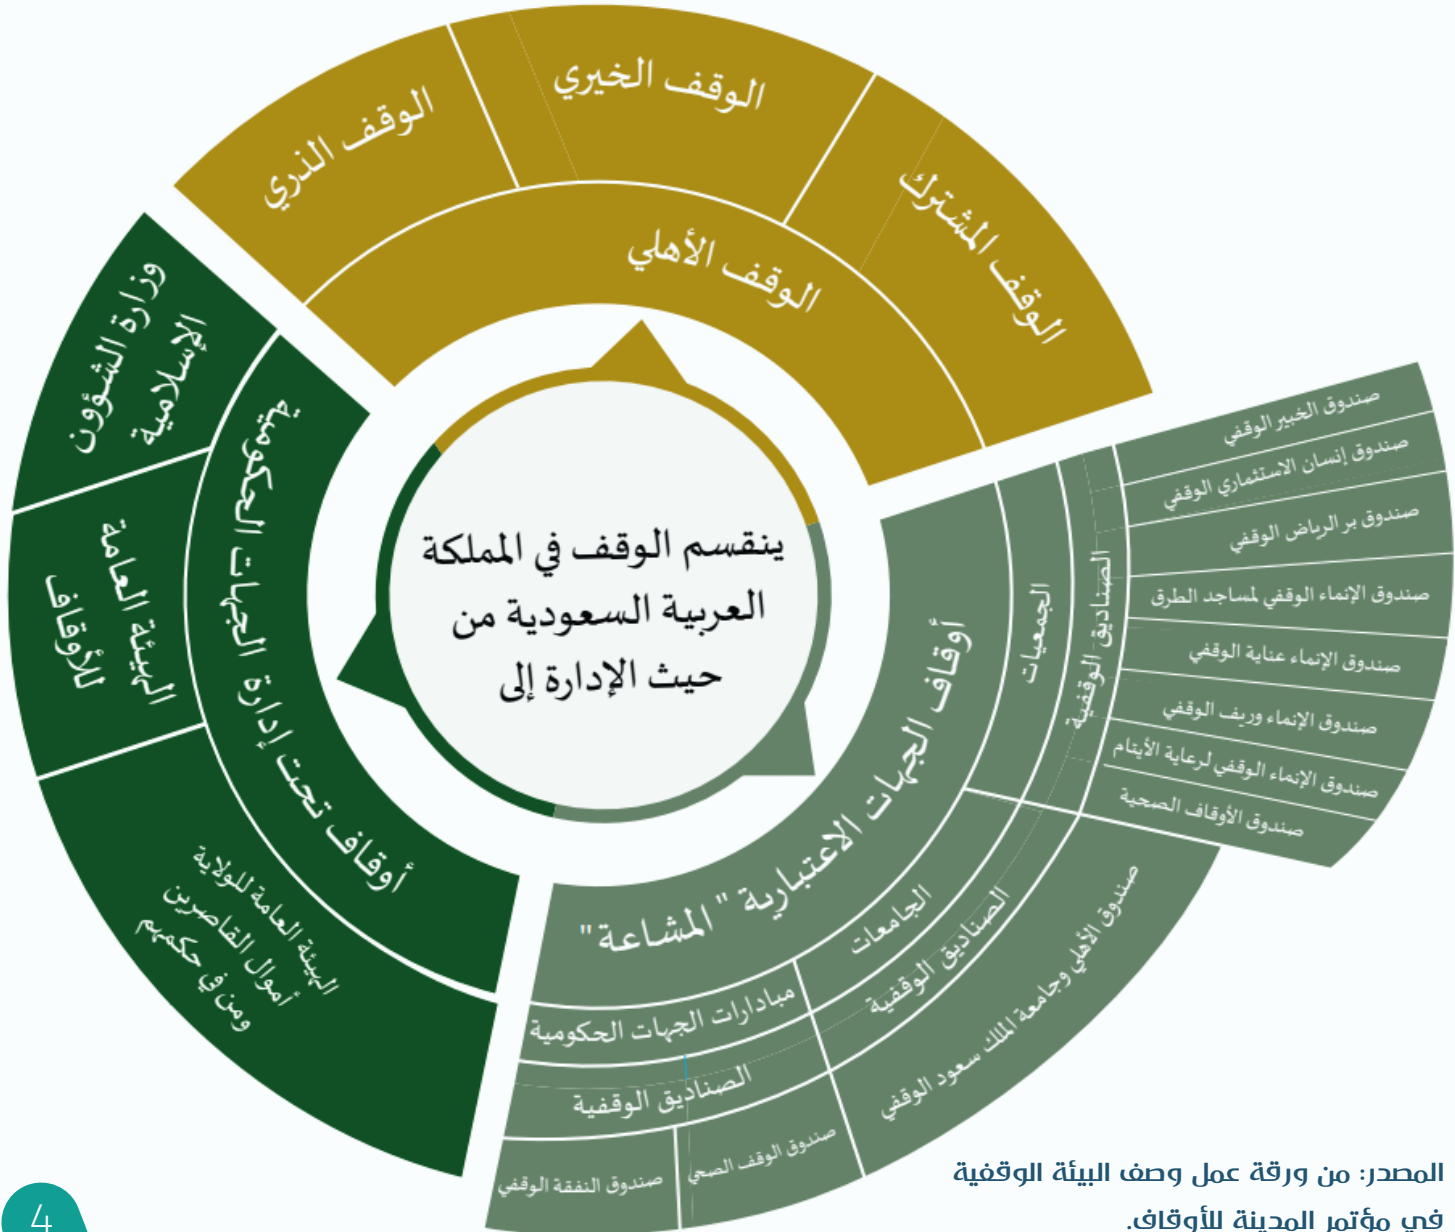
ينقسم الوقف في المملكة العربية السعودية من حيث الإدارة إلى

الوقف الأهلي

الوقف الذري

الوقف الخيري

الوقف المشترك

أوقاف تحت إدارة الجهات الحكومية

وزارة الشؤون الإسلامية

الهيئة العامة للأوقاف

الهيئة العامة للولاية أموال القاصرين ومن في حكمهم

أوقاف الجهات الاعتبارية "المشاعة"

الجمعيات

الصناديق الوقفية

صندوق الخبير الوقفي

صندوق إنسان الاستثماري الوقفي

صندوق بر الرياض الوقفي

صندوق الإنماء الوقفي لمساجد الطرق

صندوق الإنماء عناية الوقفي

صندوق الإنماء وريف الوقفي

صندوق الإنماء الوقفي لرعاية الأيتام

صندوق الأوقاف الصحية

الجامعات

الصناديق الوقفية

صندوق الأهلي وجامعة الملك سعود الوقفي

مبادرات الجهات الحكومية

الصناديق الوقفية

صندوق الوقف الصحي

صندوق النفقة الوقفي

المصدر: من ورقة عمل وصف البيئة الوقفية في مؤتمر المدينة للأوقاف.

4